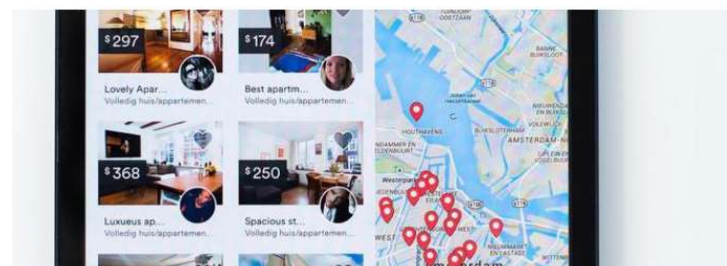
$297
Lovely Apar...
Volledig huis/appartemen...

$174
Best apartm...
Volledig huis/appartemen...

$368
Luxueus ap...
Volledig huis/appartemen...

$250
Spacious st...
Volledig huis/appartemen...

OOSTZAAN
BANNE BUIKSLOOT
HOUTHAVENS
NIEUWENDAM
BUIKSLOTERHAM
AMSTERDAM-NOORD
Westerpark
WEST
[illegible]